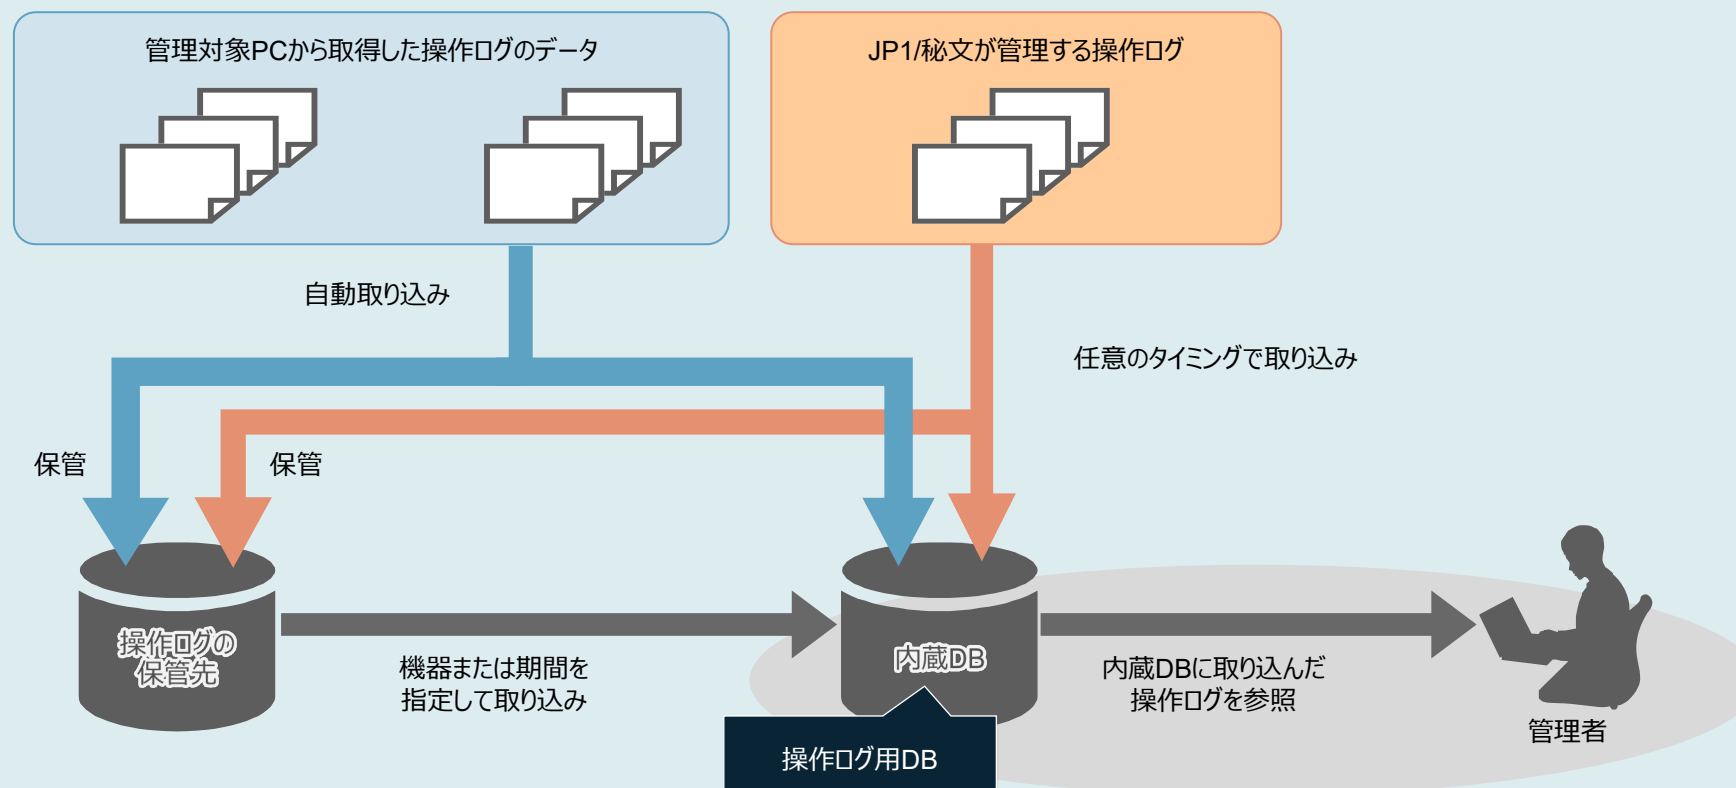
管理対象PCから取得した操作ログのデータ

JP1/秘文が管理する操作ログ

自動取り込み

任意のタイミングで取り込み

保管

保管

操作ログの保管先

機器または期間を指定して取り込み

内蔵DB

内蔵DBに取り込んだ操作ログを参照

管理者

操作ログ用DB